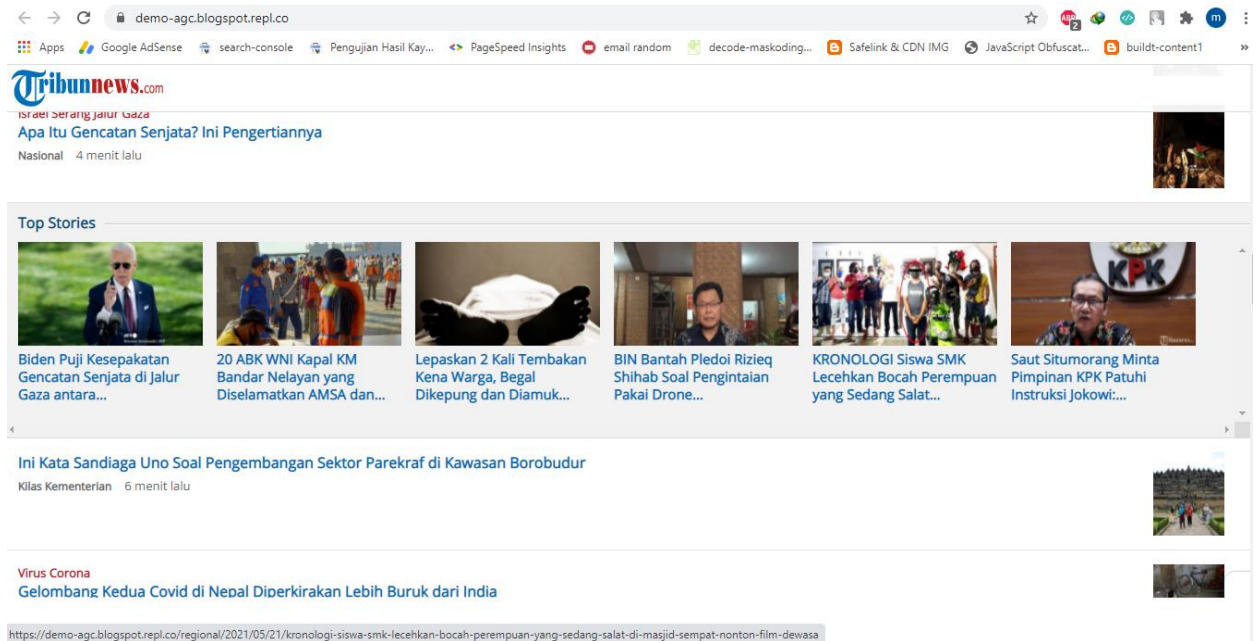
demo-agc.blogspot.repl.co

Apps Google AdSense search-console Pengujian Hasil Kay... PageSpeed Insights email random decode-maskoding... Safelink & CDN IMG JavaScript Obfuscat... buildt-content1

Tribunnews.com

Israel Serang Jalur Gaza
Apa Itu Gencatan Senjata? Ini Pengertiannya
Nasional 4 menit lalu

Top Stories

Biden Puji Kesepakatan Gencatan Senjata di Jalur Gaza antara...

20 ABK WNI Kapal KM Bandar Nelayan yang Diselamatkan AMSA dan...

Lepaskan 2 Kali Tembakan Kena Warga, Begal Dikepung dan Diamuk...

BIN Bantah Pledoi Rizieq Shihab Soal Pengintaian Pakai Drone...

KRONOLOGI Siswa SMK Lecehkan Bocah Perempuan yang Sedang Salat...

Saut Situmorang Minta Pimpinan KPK Patuhi Instruksi Jokowi:...

Ini Kata Sandiaga Uno Soal Pengembangan Sektor Parekraf di Kawasan Borobudur
Kilas Kementerian 6 menit lalu

Virus Corona
Gelombang Kedua Covid di Nepal Diperkirakan Lebih Buruk dari India

https://demo-agc.blogspot.repl.co/regional/2021/05/21/kronologi-siswa-smk-lecehkan-bocah-perempuan-yang-sedang-salat-di-masjid-sempat-nonton-film-dewasa